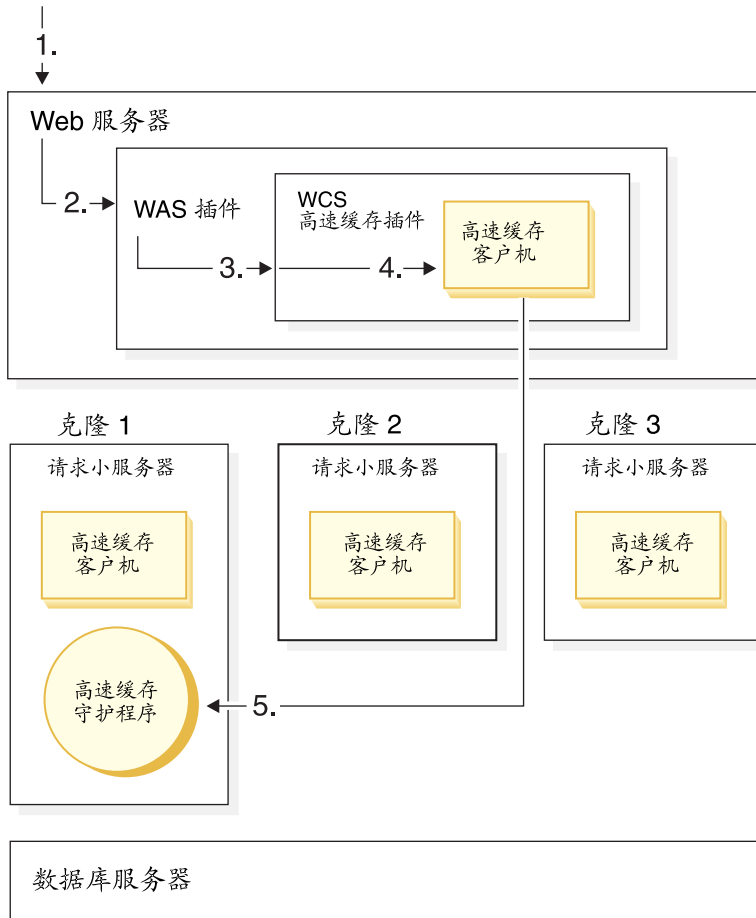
1.

Web 服务器

2.

WAS 插件

WCS
高速缓存插件

高速缓存
客户机

3.

4.

克隆 1

请求小服务器

高速缓存
客户机

高速缓存
守护程序

5.

克隆 2

请求小服务器

高速缓存
客户机

克隆 3

请求小服务器

高速缓存
客户机

数据库服务器